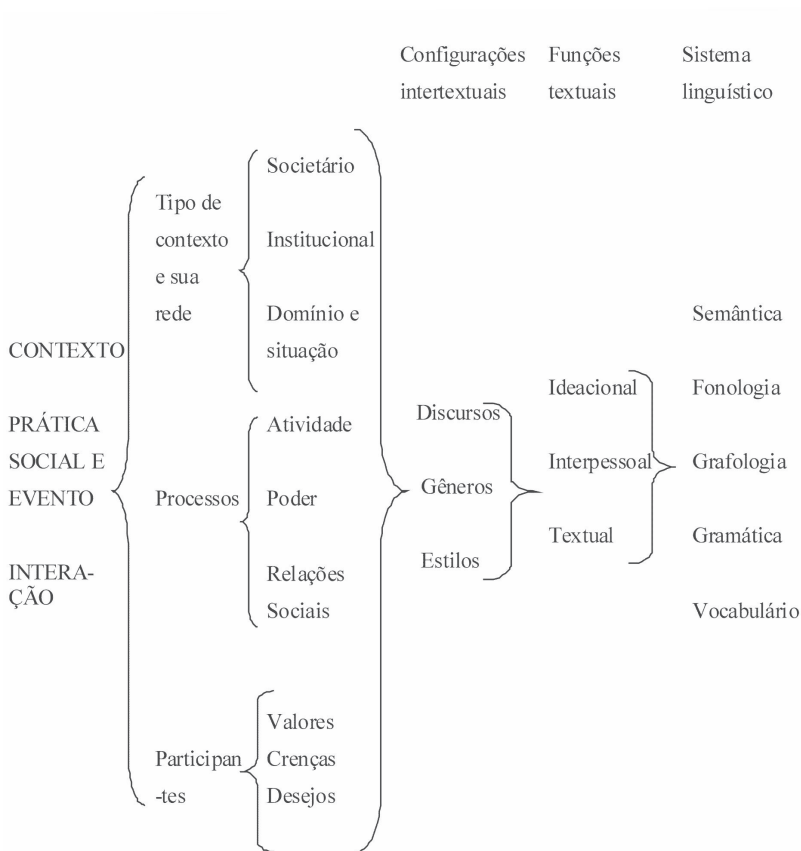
Configurações intertextuais

Funções textuais

Sistema linguístico

CONTEXTO

PRÁTICA SOCIAL E EVENTO

INTERAÇÃO

Tipo de contexto e sua rede

Societário

Institucional

Domínio e situação

Processos

Atividade

Poder

Relações Sociais

Participantes

Valores

Crenças

Desejos

Discursos

Gêneros

Estilos

Ideacional

Interpessoal

Textual

Semântica

Fonologia

Grafologia

Gramática

Vocabulário